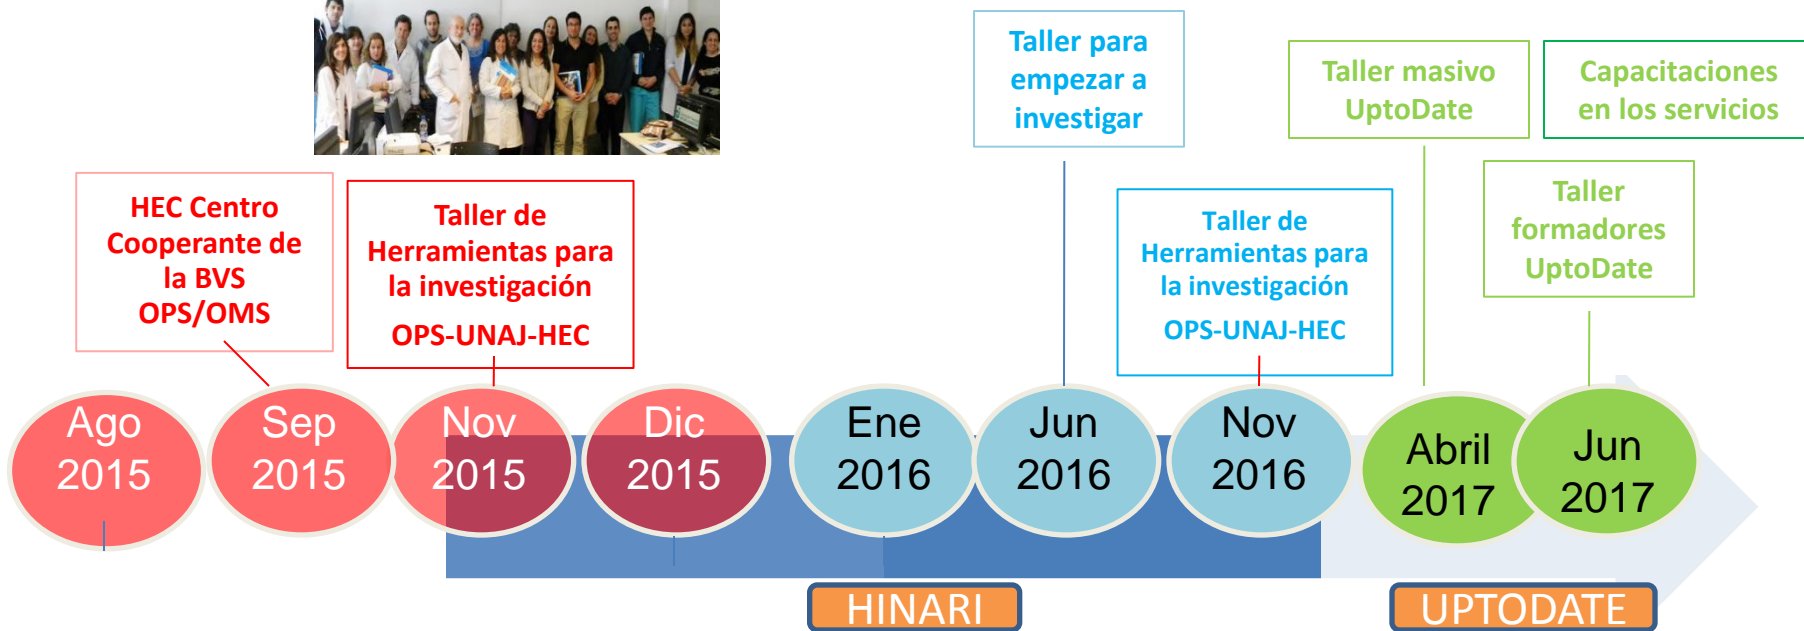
Taller para empezar a investigar

Taller masivo UptoDate

Capacitaciones en los servicios

HEC Centro Cooperante de la BVS OPS/OMS

Taller de Herramientas para la investigación

OPS-UNAJ-HEC

Taller de Herramientas para la investigación

OPS-UNAJ-HEC

Taller formadores UptoDate

Ago 2015

Sep 2015

Nov 2015

Dic 2015

Ene 2016

Jun 2016

Nov 2016

Abril 2017

Jun 2017

HINARI

UPTODATE